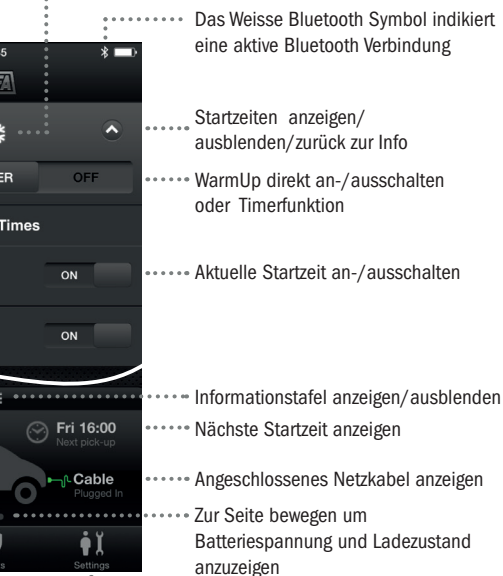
5

ER

OFF

Times

ON

ON

Fri 16:00
Next pick-up

Cable
Plugged In

s

Settings

Das Weisse Bluetooth Symbol indikiert eine aktive Bluetooth Verbindung

Startzeiten anzeigen/ ausblenden/zurück zur Info

WarmUp direkt an-/ausschalten oder Timerfunktion

Aktuelle Startzeit an-/ausschalten

Informationstafel anzeigen/ausblenden

Nächste Startzeit anzeigen

Angeschlossenes Netzkabel anzeigen

Zur Seite bewegen um Batteriespannung und Ladezustand anzuzeigen